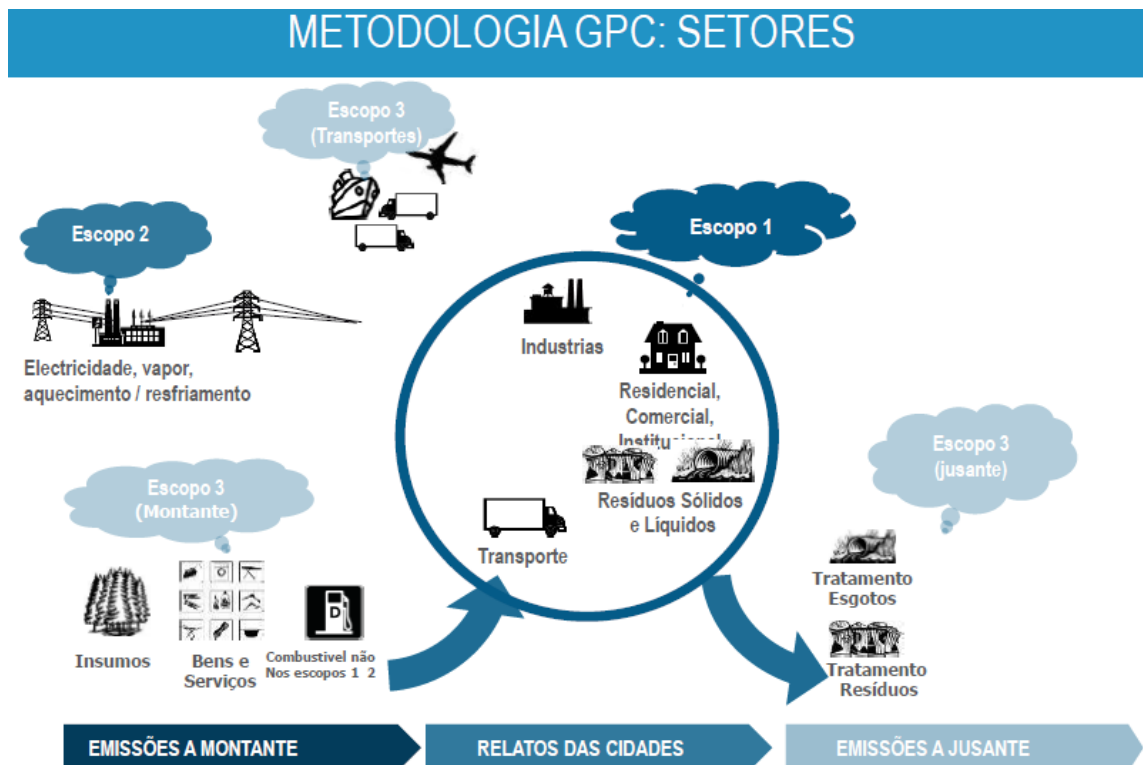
METODOLOGIA GPC: SETORES

Escopo 3 (Transportes)

Escopo 2

Electricidade, vapor, aquecimento / resfriamento

Escopo 1

Industrias

Residencial, Comercial, Institu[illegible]

Resíduos Sólidos e Líquidos

Transporte

Escopo 3 (jusante)

Escopo 3 (Montante)

Insumos

Bens e Serviços

Combustivel não Nos escopos 1 2

Tratamento Esgotos

Tratamento Resíduos

EMISSÕES A MONTANTE

RELATOS DAS CIDADES

EMISSÕES A JUSANTE